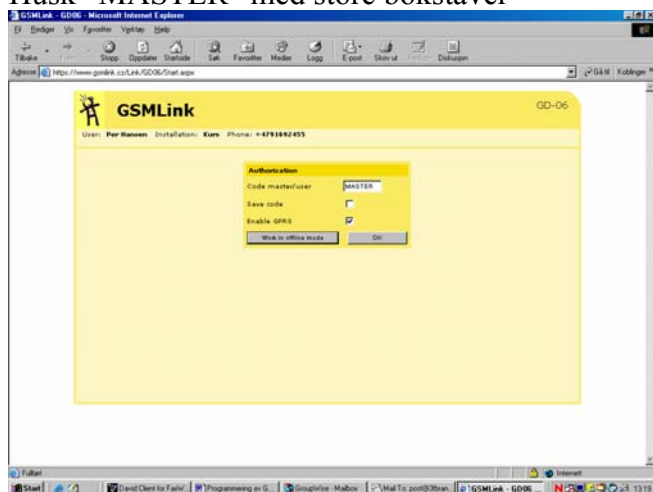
Husk "MASTER" med store bokstaver

GSMLink - GD06 - Microsoft Internet Explorer

Fil Rediger Vis Favoritter Verktøy Hjelp

Tilbake Frem Stopp Oppdater Startside Søk Favoritter Medier Logg E-post Skriv ut Rediger Diskusjon

Adresse https://www.gsmlink.cz/Link/GD06/Start.aspx

Gå til Koblinger

GSMLink

GD-06

User: Per Hansen Installation: Kure Phone: +4791692455

Authorization

Code master/user MASTER

Save code

Enable GPRS

Work in offline mode

OK

Fullført

Internett

Start

David Client for Fanin/...

Programmering av G...

GroupWise - Mailbox

Mail To: post@...

GSMLink - GD06

13:19